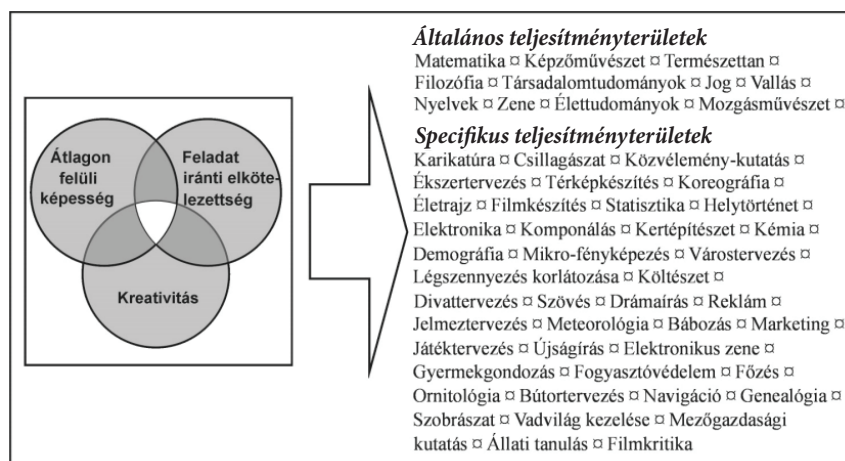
Átlagon felüli képesség

Feladat iránti elkötelezettség

Kreativitás

*Általános teljesítményterületek*
Matematika ¤ Képzőművészet ¤ Természettan ¤ Filozófia ¤ Társadalomtudományok ¤ Jog ¤ Vallás ¤ Nyelvek ¤ Zene ¤ Élettudományok ¤ Mozgásművészet ¤

*Specifikus teljesítményterületek*
Karikatúra ¤ Csillagászat ¤ Közvélemény-kutatás ¤ Ékszertervezés ¤ Térképkészítés ¤ Koreográfia ¤ Életrajz ¤ Filmkészítés ¤ Statisztika ¤ Helytörténet ¤ Elektronika ¤ Komponálás ¤ Kertépítészet ¤ Kémia ¤ Demográfia ¤ Mikro-fényképezés ¤ Várostervezés ¤ Légszennyezés korlátozása ¤ Költészet ¤ Divattervezés ¤ Szövés ¤ Drámaírás ¤ Reklám ¤ Jelmeztervezés ¤ Meteorológia ¤ Bábozás ¤ Marketing ¤ Játéktervezés ¤ Újságírás ¤ Elektronikus zene ¤ Gyermekgondozás ¤ Fogyasztóvédelem ¤ Főzés ¤ Ornitológia ¤ Bútortervezés ¤ Navigáció ¤ Genealógia ¤ Szobrászat ¤ Vadvilág kezelése ¤ Mezőgazdasági kutatás ¤ Állati tanulás ¤ Filmkritika